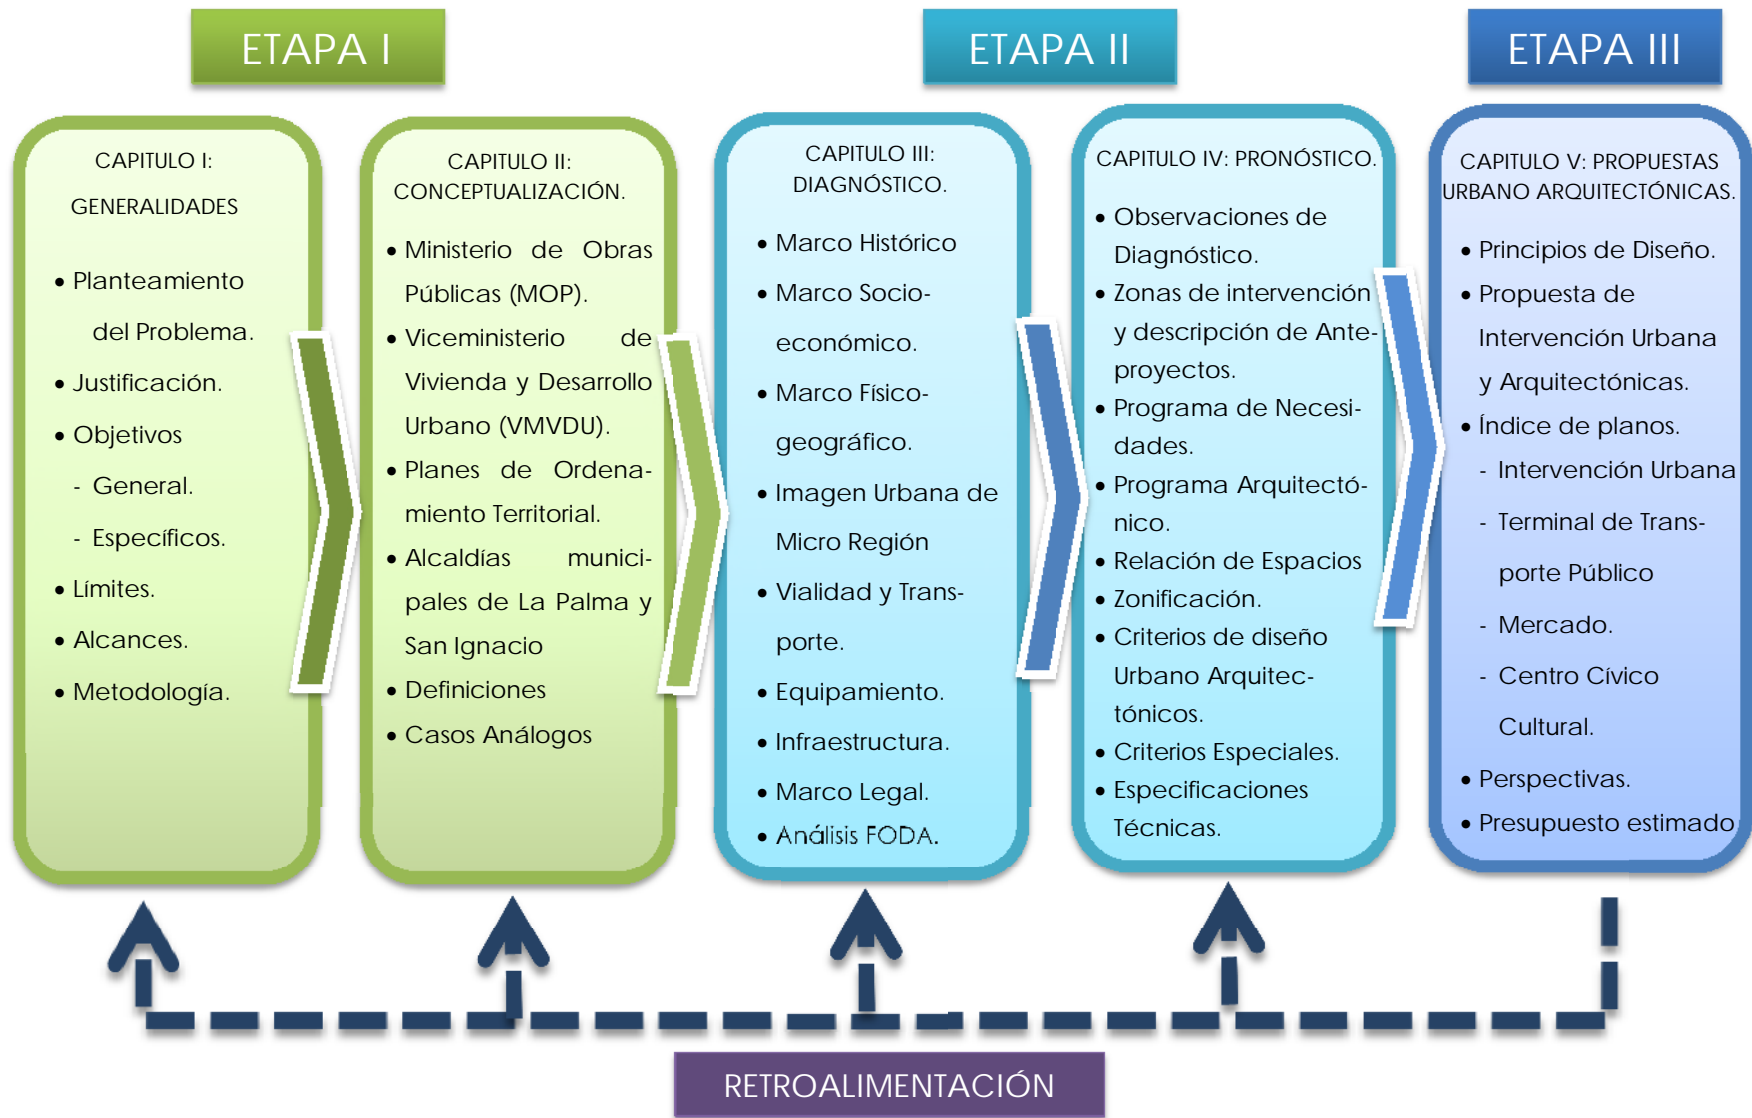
ETAPA I

ETAPA II

ETAPA III

CAPITULO I: GENERALIDADES

- Planteamiento del Problema.
- Justificación.
- Objetivos
  - General.
  - Específicos.
- Límites.
- Alcances.
- Metodología.

CAPITULO II: CONCEPTUALIZACIÓN.

- Ministerio de Obras Públicas (MOP).
- Viceministerio de Vivienda y Desarrollo Urbano (VMVDU).
- Planes de Ordenamiento Territorial.
- Alcaldías municipales de La Palma y San Ignacio
- Definiciones
- Casos Análogos

CAPITULO III: DIAGNÓSTICO.

- Marco Histórico
- Marco Socio-económico.
- Marco Físico-geográfico.
- Imagen Urbana de Micro Región
- Vialidad y Transporte.
- Equipamiento.
- Infraestructura.
- Marco Legal.
- Análisis FODA.

CAPITULO IV: PRONÓSTICO.

- Observaciones de Diagnóstico.
- Zonas de intervención y descripción de Anteproyectos.
- Programa de Necesidades.
- Programa Arquitectónico.
- Relación de Espacios
- Zonificación.
- Criterios de diseño Urbano Arquitectónicos.
- Criterios Especiales.
- Especificaciones Técnicas.

CAPITULO V: PROPUESTAS URBANO ARQUITECTÓNICAS.

- Principios de Diseño.
- Propuesta de Intervención Urbana y Arquitectónicas.
- Índice de planos.
  - Intervención Urbana
  - Terminal de Transporte Público
  - Mercado.
  - Centro Cívico Cultural.
- Perspectivas.
- Presupuesto estimado

RETROALIMENTACIÓN